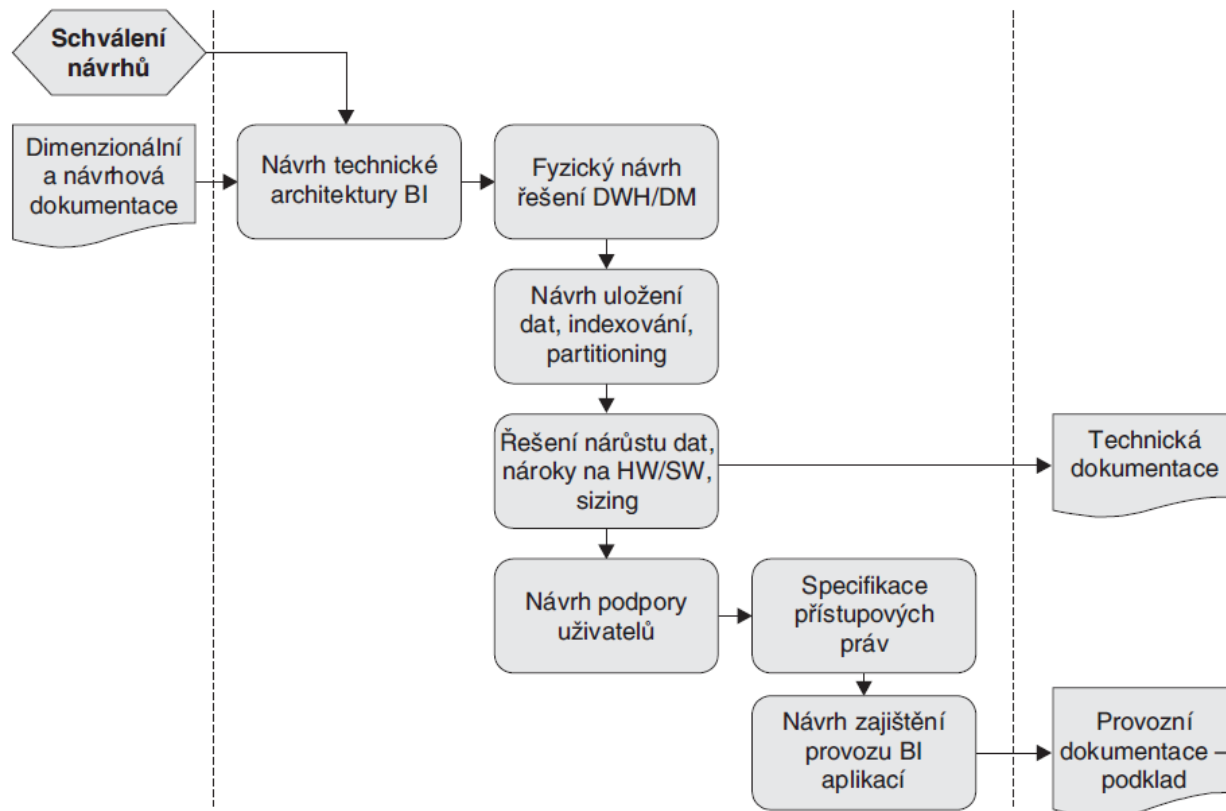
Schválení návrhů

Dimenzionální a návrhová dokumentace

Návrh technické architektury BI

Fyzický návrh řešení DWH/DM

Návrh uložení dat, indexování, partitioning

Řešení nárůstu dat, nároky na HW/SW, sizing

Technická dokumentace

Návrh podpory uživatelů

Specifikace přístupových práv

Návrh zajištění provozu BI aplikací

Provozní dokumentace – podklad